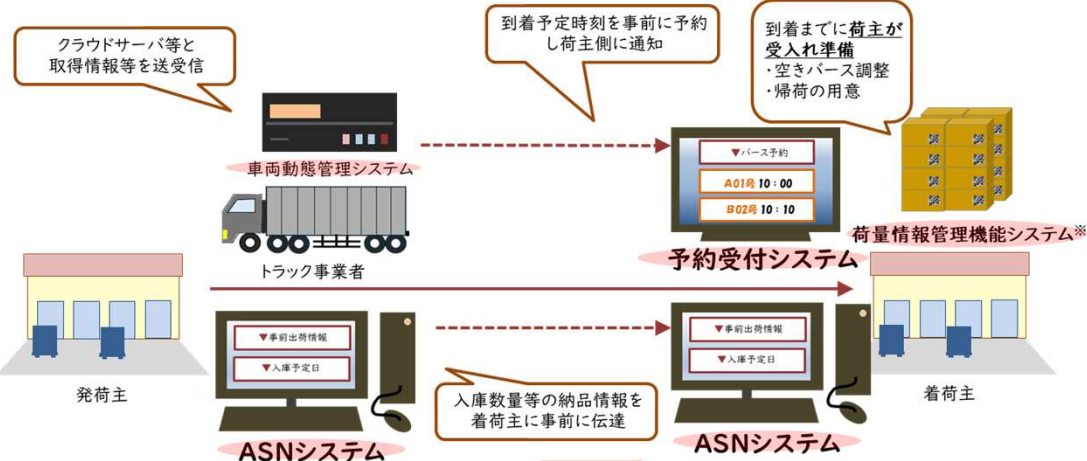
クラウドサーバ等と
取得情報等を送受信

到着予定時刻を事前に予約
し荷主側に通知

到着までに荷主が
受入れ準備
・空きバース調整
・帰荷の用意

車両動態管理システム

▼バース予約

A01号 10：00

B02号 10：10

荷量情報管理機能システム※

予約受付システム

トラック事業者

▼事前出荷情報

▼入庫予定日

▼事前出荷情報

▼入庫予定日

発荷主

着荷主

入庫数量等の納品情報を
着荷主に事前に伝達

ASNシステム

ASNシステム